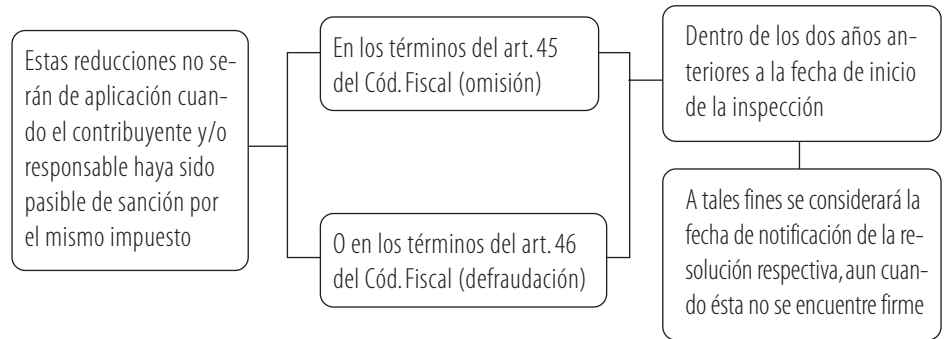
Estas reducciones no serán de aplicación cuando el contribuyente y/o responsable haya sido pasible de sanción por el mismo impuesto

En los términos del art. 45 del Cód. Fiscal (omisión)

O en los términos del art. 46 del Cód. Fiscal (defraudación)

Dentro de los dos años anteriores a la fecha de inicio de la inspección

A tales fines se considerará la fecha de notificación de la resolución respectiva, aun cuando ésta no se encuentre firme